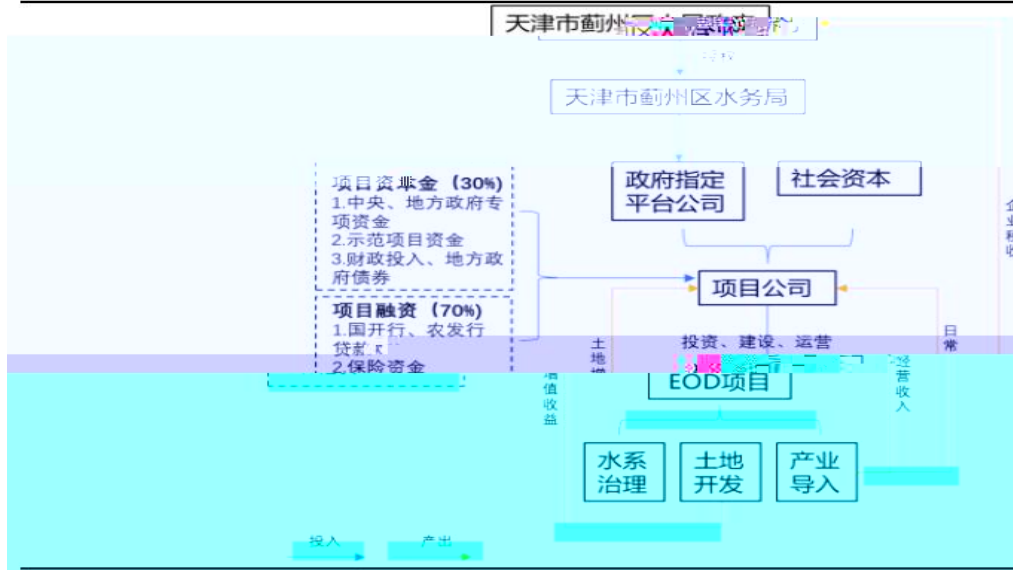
天津市蓟州区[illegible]

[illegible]

天津市蓟州区水务局

政府指定平台公司

社会资本

项目资本金（30%）
1.中央、地方政府专项资金
2.示范项目资金
3.财政投入、地方政府债券

项目融资（70%）
1.国开行、农发行贷款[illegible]
2.保险资金

项目公司

投资、建设、运营

土地增值收益

日常经营收入

企业税收

EOD项目

水系治理

土地开发

产业导入

投入

产出